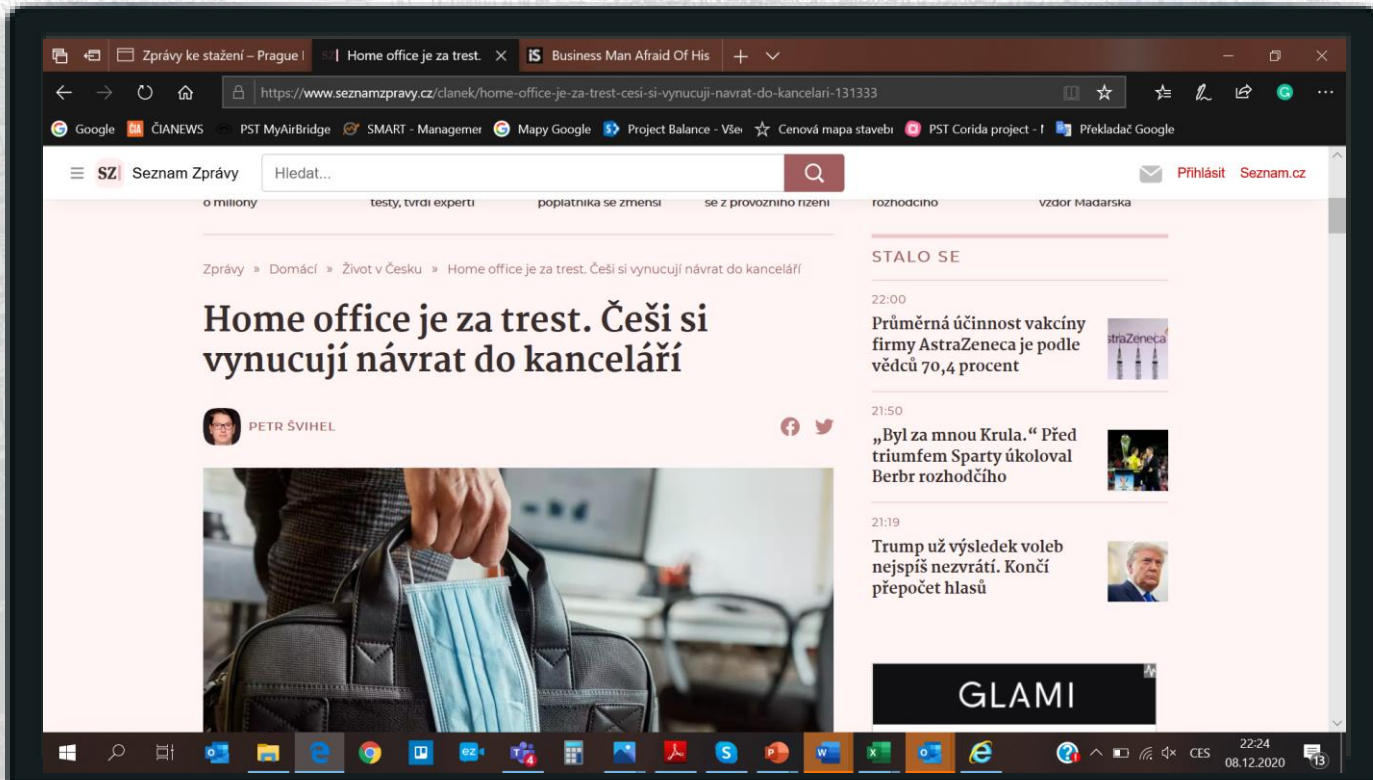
Zprávy ke stažení – Prague I
Home office je za trest.
Business Man Afraid Of His

https://www.seznamzpravy.cz/clanek/home-office-je-za-trest-cesi-si-vynucuji-navrat-do-kancelari-131333

Google ČIANEWS PST MyAirBridge SMART - Managemer Mapy Google Project Balance - Vše Cenová mapa stavebı PST Corida project - I Překladač Google

SZ Seznam Zprávy Hledat... Přihlásit Seznam.cz

o miliony testy, tvrdí experti poplatníka se zmenší se z provozního řízení rozhodčího vzdor Maďarska

Zprávy » Domácí » Život v Česku » Home office je za trest. Češi si vynucují návrat do kanceláří

Home office je za trest. Češi si vynucují návrat do kanceláří

PETR ŠVIHEL

STALO SE

22:00
Průměrná účinnost vakcíny firmy AstraZeneca je podle vědců 70,4 procent

21:50
„Byl za mnou Krula.“ Před triumfem Sparty úkoloval Berbr rozhodčího

21:19
Trump už výsledek voleb nejspíš nezvrátí. Končí přepočet hlasů

GLAMI

CES 22:24 08.12.2020 13